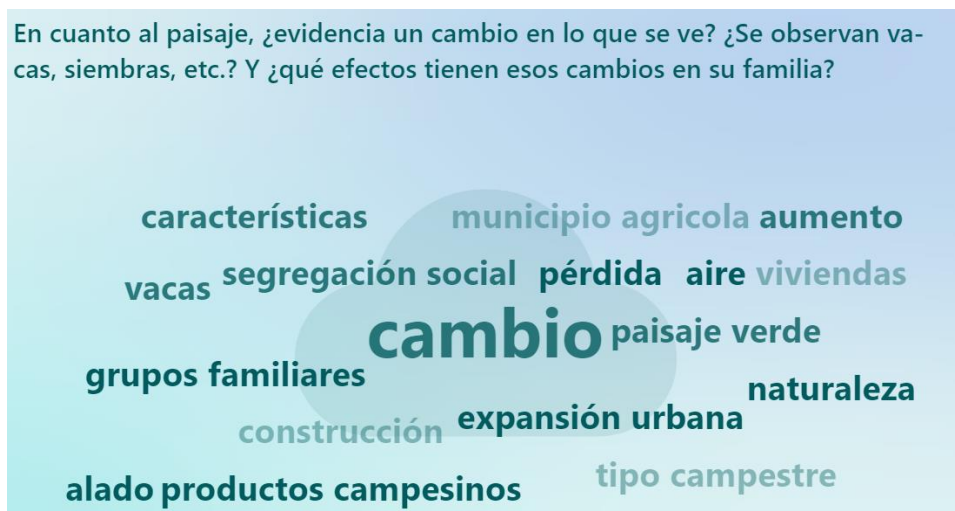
En cuanto al paisaje, ¿evidencia un cambio en lo que se ve? ¿Se observan vacas, siembras, etc.? Y ¿qué efectos tienen esos cambios en su familia?

características municipio agricola aumento

vacas segregación social pérdida aire viviendas

cambio paisaje verde

grupos familiares

naturaleza

construcción expansión urbana

alado productos campesinos tipo campestre